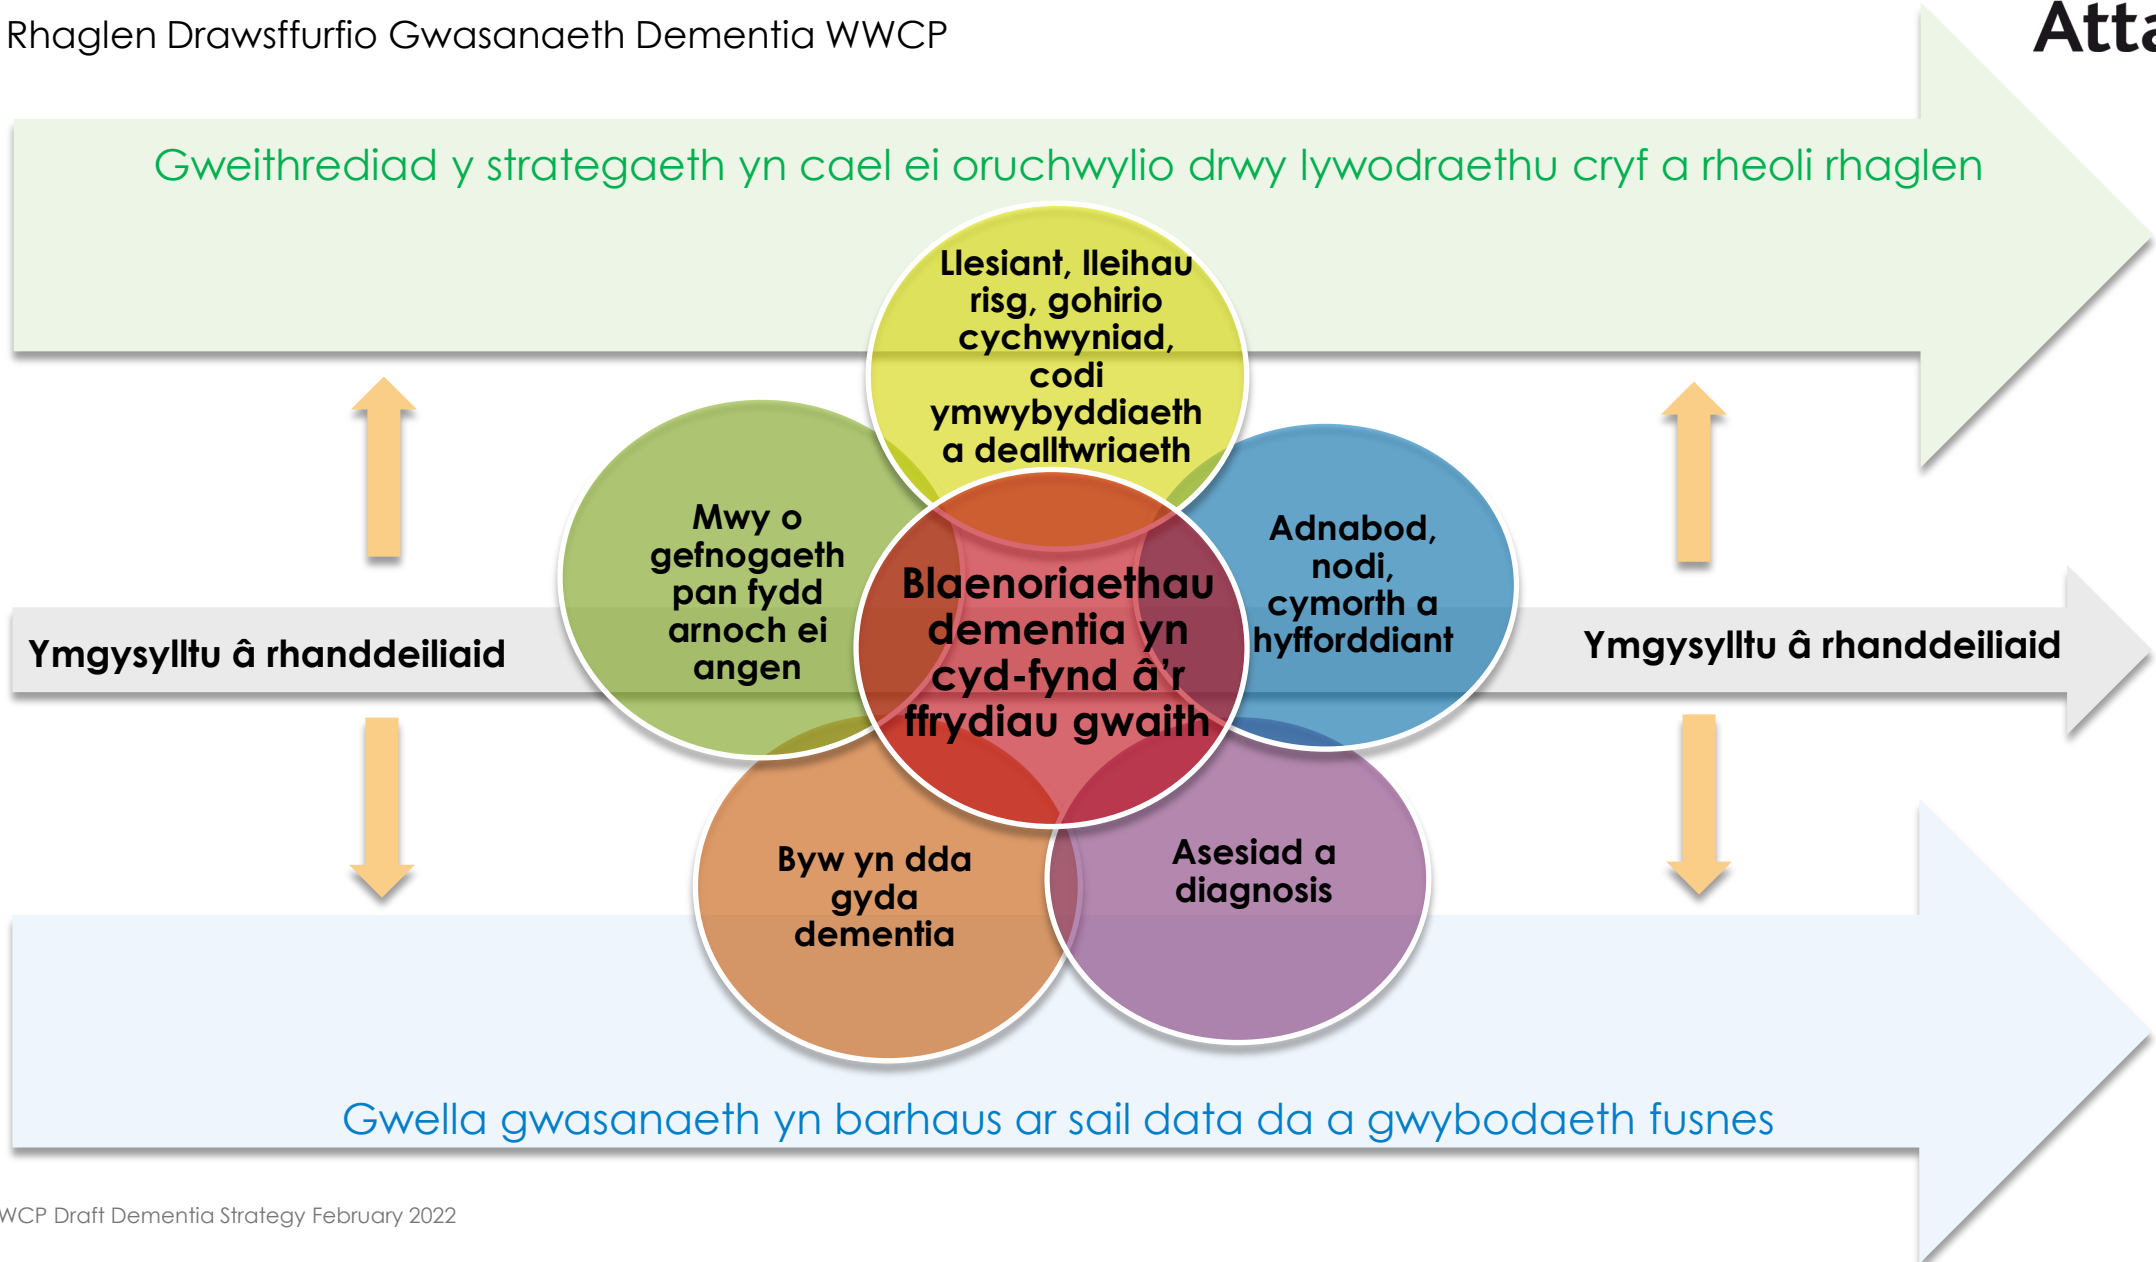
Rhaglen Drawsffurfio Gwasanaeth Dementia WWCP

Atta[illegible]

Gweithrediad y strategaeth yn cael ei oruchwylio drwy lywodraethu cryf a rheoli rhaglen

Llesiant, lleihau risg, gohirio cychwyniad, codi ymwybyddiaeth a dealltwriaeth

Mwy o gefnogaeth pan fydd arnoch ei angen

Adnabod, nodi, cymorth a hyfforddiant

Blaenoriaethau dementia yn cyd-fynd â'r ffrydiau gwaith

Ymgysylltu â rhanddeiliaid

Ymgysylltu â rhanddeiliaid

Byw yn dda gyda dementia

Asesiad a diagnosis

Gwella gwasanaeth yn barhaus ar sail data da a gwybodaeth fusnes

WCP Draft Dementia Strategy February 2022